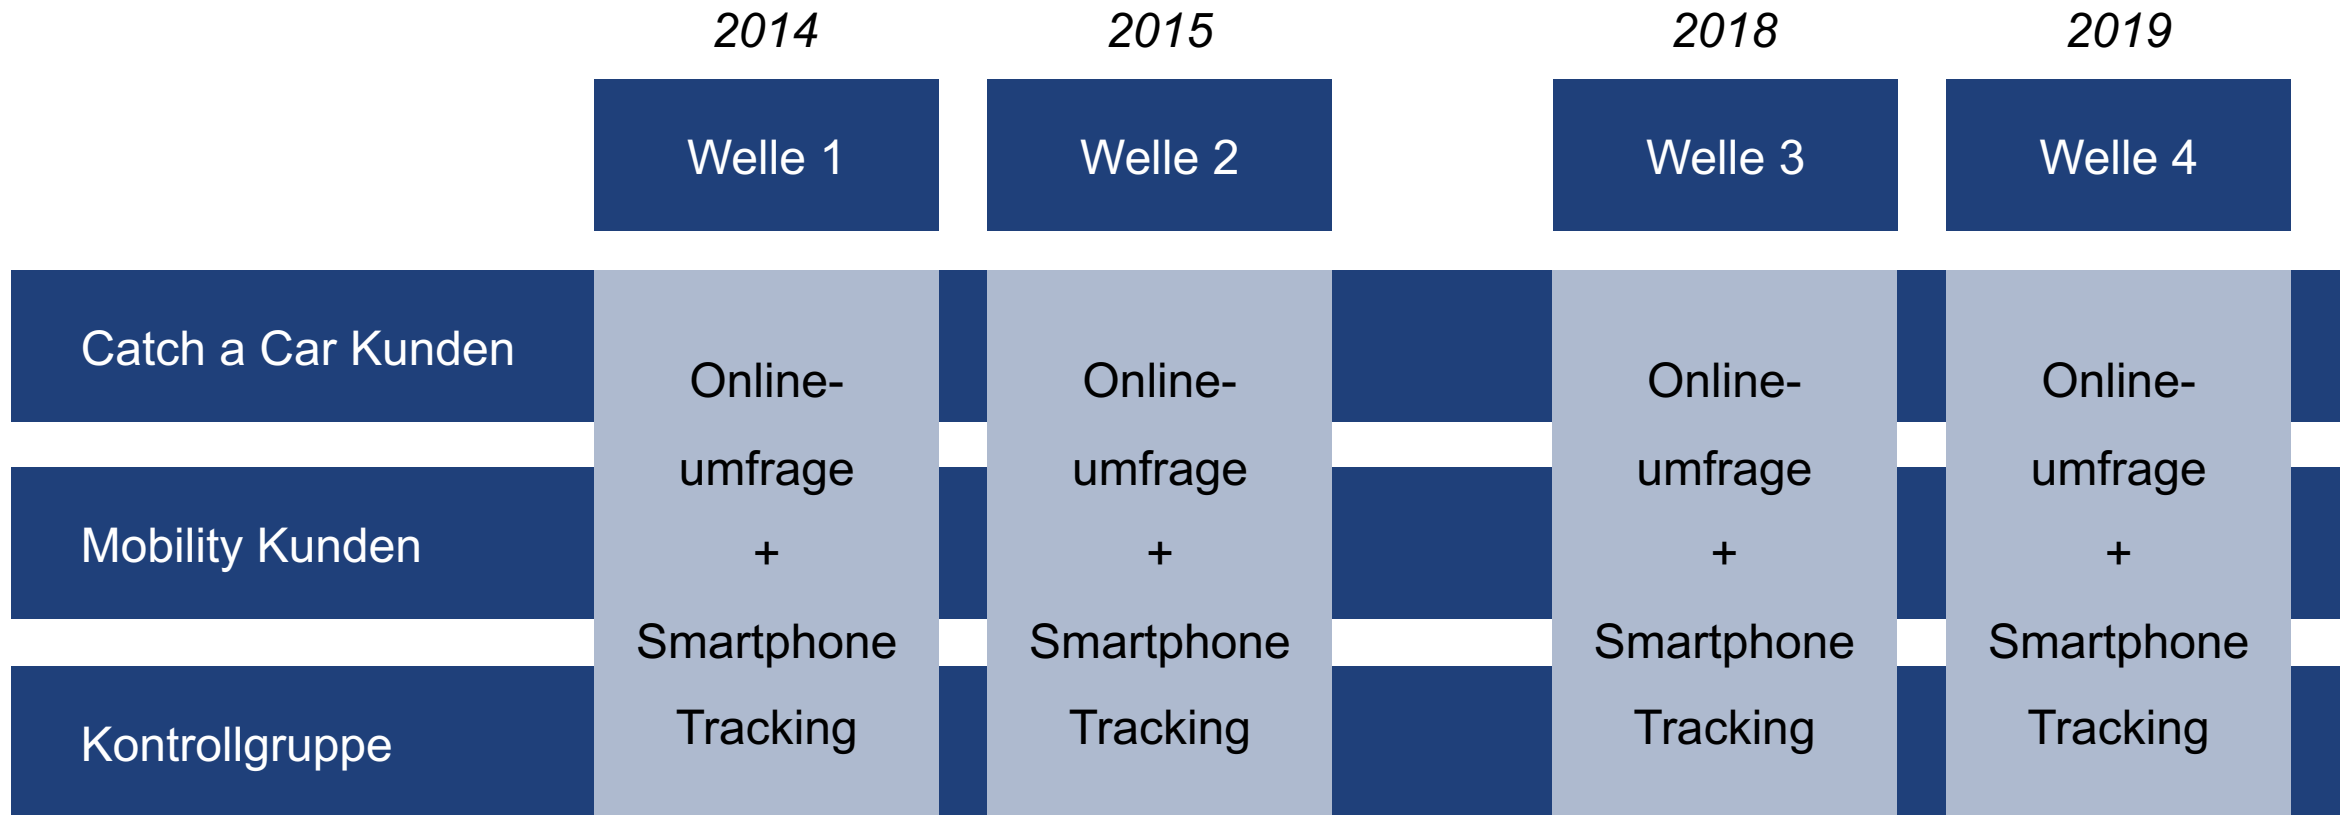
2014 2015 2018 2019

Welle 1 | Welle 2 | Welle 3 | Welle 4

Catch a Car Kunden

Mobility Kunden

Kontrollgruppe

Online-umfrage + Smartphone Tracking

Online-umfrage + Smartphone Tracking

Online-umfrage + Smartphone Tracking

Online-umfrage + Smartphone Tracking